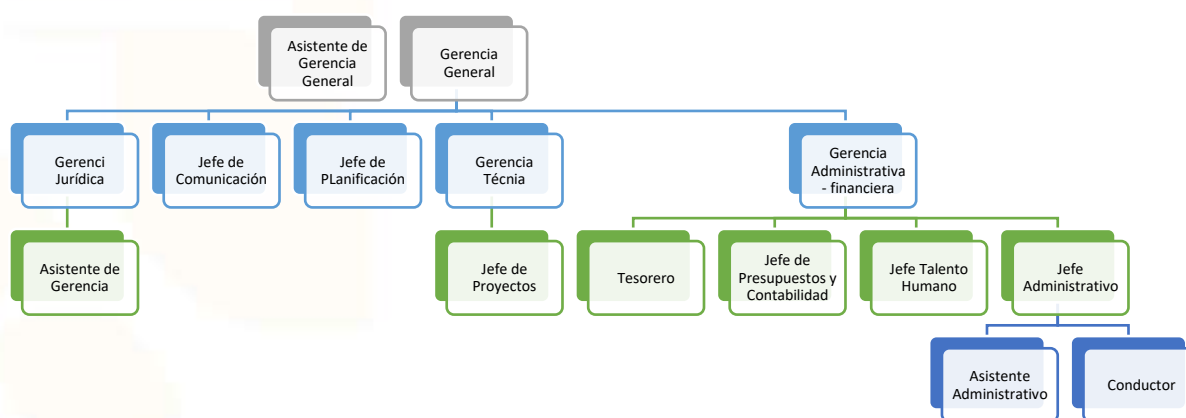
Asistente de Gerencia General

Gerencia General

Gerenci Jurídica

Jefe de Comunicación

Jefe de PLanificación

Gerencia Técnia

Gerencia Administrativa - financiera

Asistente de Gerencia

Jefe de Proyectos

Tesorero

Jefe de Presupuestos y Contabilidad

Jefe Talento Humano

Jefe Administrativo

Asistente Administrativo

Conductor